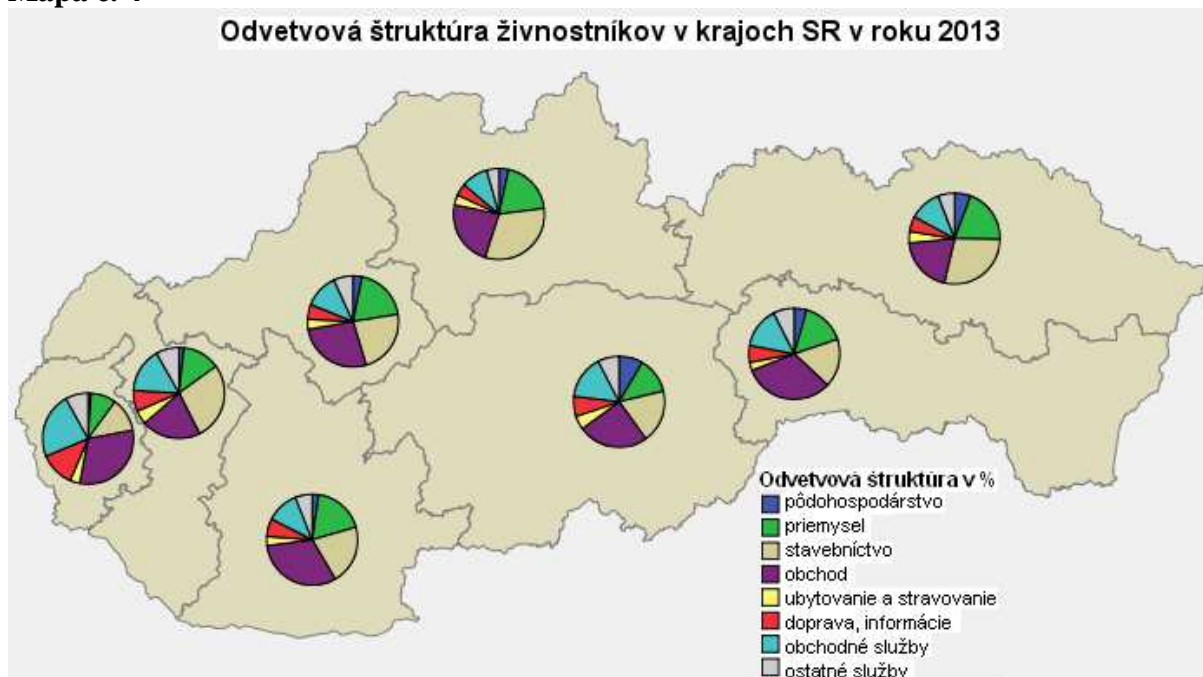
Mapa č. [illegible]

Odvetvová štruktúra živnostníkov v krajoch SR v roku 2013

Odvetvová štruktúra v %
pôdohospodárstvo
priemysel
stavebníctvo
obchod
ubytovanie a stravovanie
doprava, informácie
obchodné služby
ostatné služby